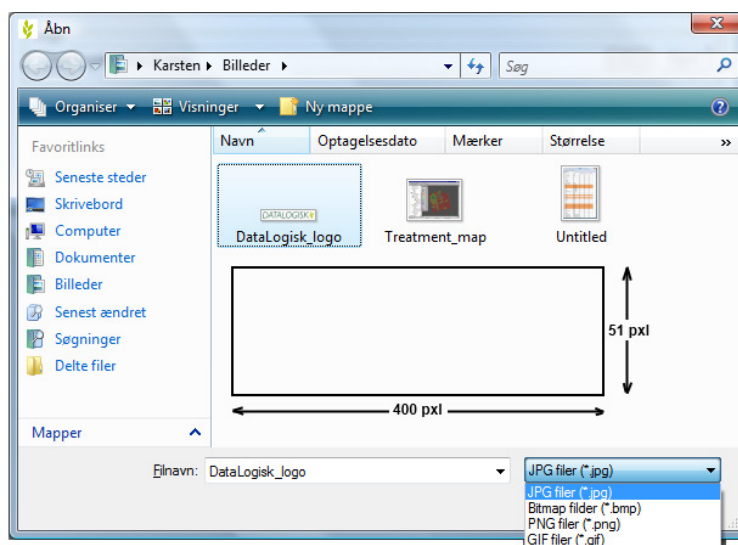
Åbn

Karsten ▸ Billeder ▸

Søg

Organiser ▾ Visninger ▾ Ny mappe

Favoritlinks

Seneste steder
Skrivebord
Computer
Dokumenter
Billeder
Senest ændret
Søgninger
Delte filer

Mapper

| Navn | Optagelsesdato | Mærker | Størrelse |
|---|---|---|---|

DATALOGISK
DataLogisk_logo

Treatment_map

Untitled

51 pxl

400 pxl

Filnavn: DataLogisk_logo

JPG filer (*.jpg)

JPG filer (*.jpg)
Bitmap filder (*.bmp)
PNG filer (*.png)
GIF filer (*.gif)